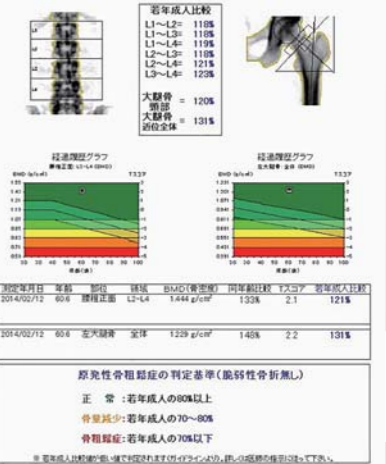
L1
L2
L3
L4

若年成人比較
L1～L2= 118%
L1～L3= 118%
L1～L4= 119%
L2～L3= 118%
L2～L4= 121%
L3～L4= 123%

大腿骨頸部 = 120%
大腿骨近位全体 = 131%

経過履歴グラフ
腰椎正面 L2-L4 (BMD)
BMD (g/cm²)
Tスコア
1.50
1.35
1.20
1.05
0.90
0.75
0.60
0.45
0.30
3
2
1
0
-1
-2
-3
-4
-5
20 30 40 50 60 70 80 90 100
年齢(歳)

経過履歴グラフ
左大腿骨 全体 (BMD)
BMD (g/cm²)
Tスコア
20 30 40 50 60 70 80 90 100
年齢(歳)

| 測定年月日 | 年齢 | 部位 | 領域 | BMD(骨密度) | 同年齢比較 | Tスコア | 若年成人比較 |
|---|---|---|---|---|---|---|---|
| 2014/02/12 | 60.6 | 腰椎正面 | L2～L4 | 1.444 g/cm² | 133% | 2.1 | 121% |
| 2014/02/12 | 60.6 | 左大腿骨 | 全体 | 1.229 g/cm² | 148% | 2.2 | 131% |

原発性骨粗鬆症の判定基準(脆弱性骨折無し)
正　常：若年成人の80%以上
骨量減少：若年成人の70～80%
骨粗鬆症：若年成人の70%以下

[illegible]